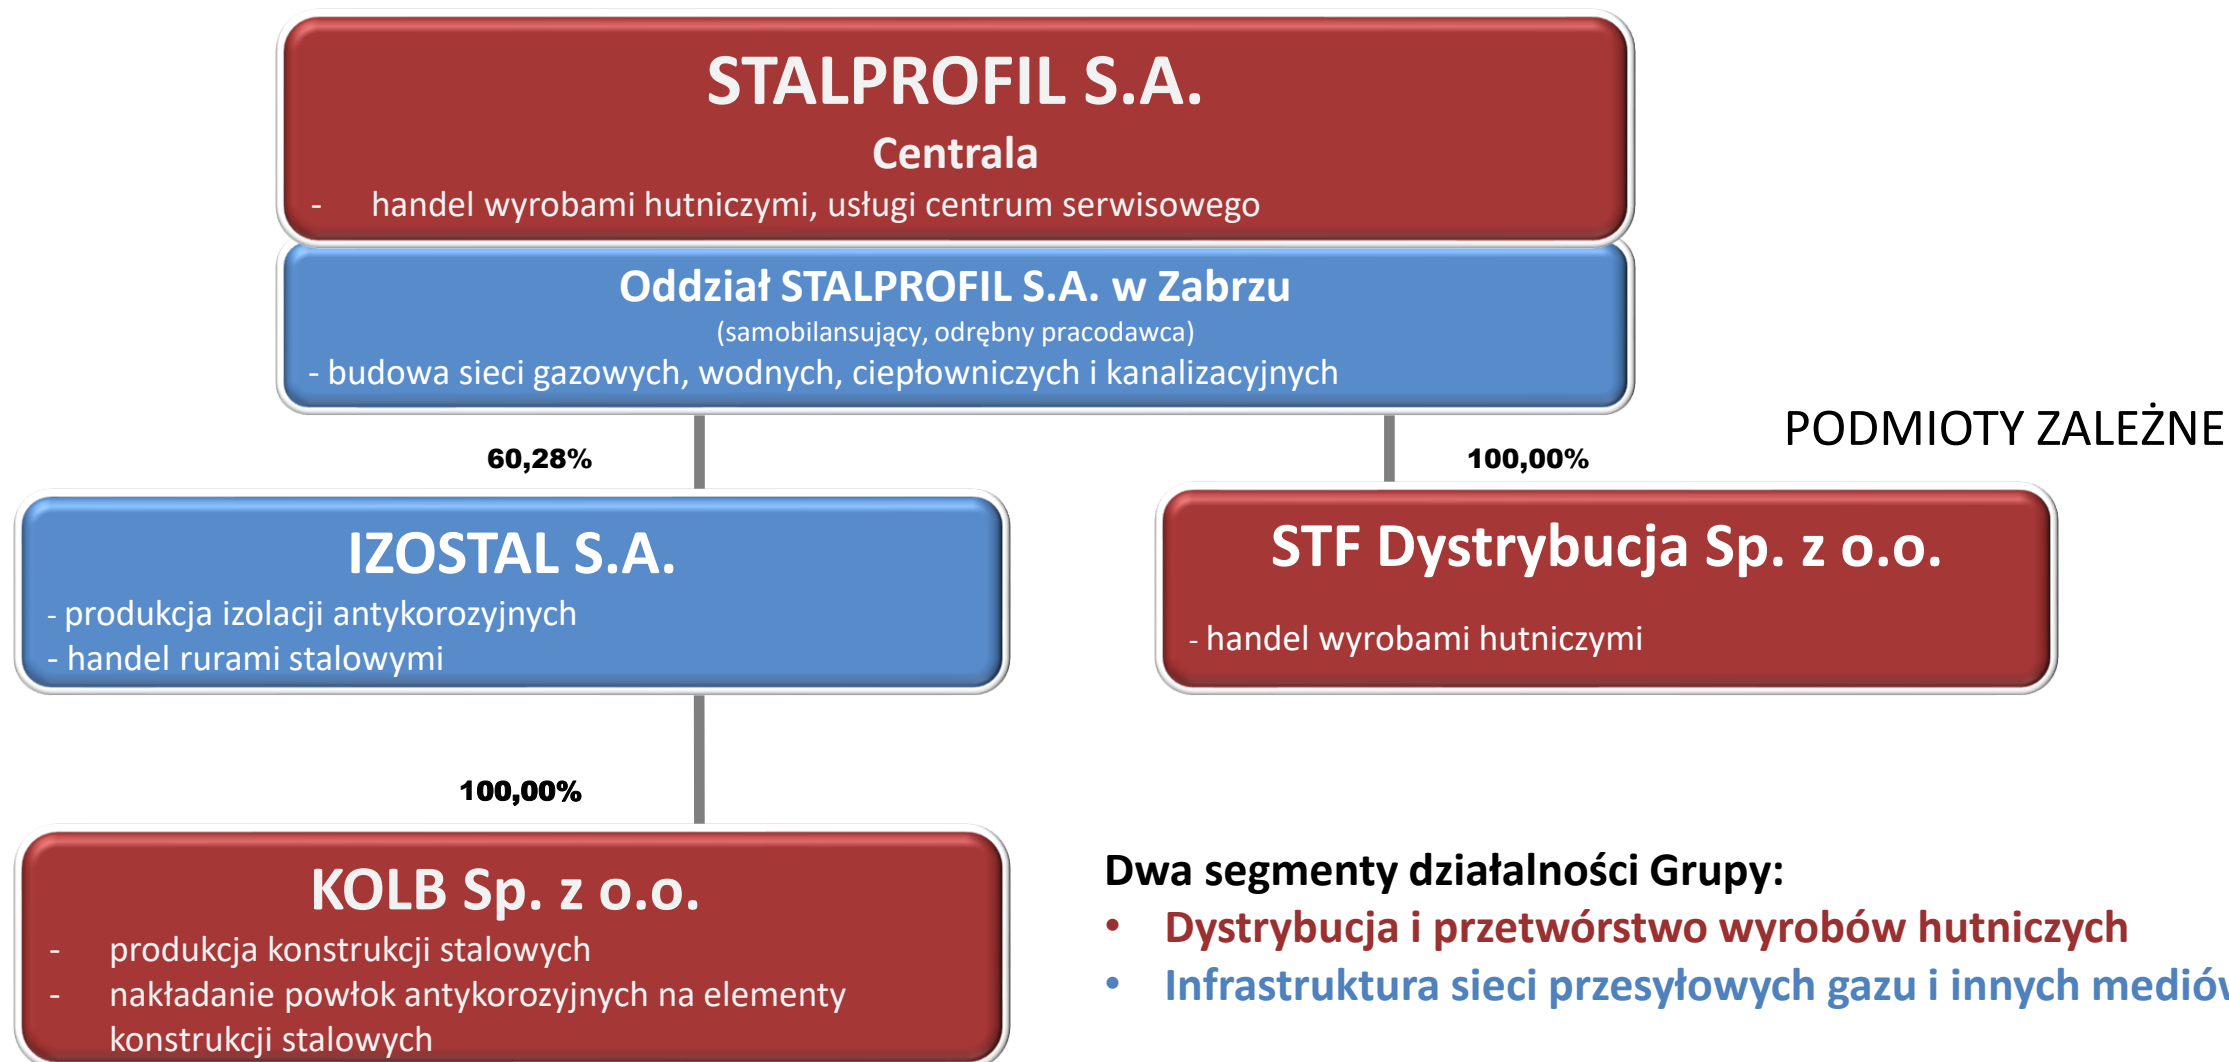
STALPROFIL S.A.
Centrala
- handel wyrobami hutniczymi, usługi centrum serwisowego

Oddział STALPROFIL S.A. w Zabrzu
(samobilansujący, odrębny pracodawca)
- budowa sieci gazowych, wodnych, ciepłowniczych i kanalizacyjnych

PODMIOTY ZALEŻNE

60,28%

100,00%

IZOSTAL S.A.
- produkcja izolacji antykorozyjnych
- handel rurami stalowymi

STF Dystrybucja Sp. z o.o.
- handel wyrobami hutniczymi

100,00%

KOLB Sp. z o.o.
- produkcja konstrukcji stalowych
- nakładanie powłok antykorozyjnych na elementy konstrukcji stalowych

Dwa segmenty działalności Grupy:
• Dystrybucja i przetwórstwo wyrobów hutniczych
• Infrastruktura sieci przesyłowych gazu i innych mediów